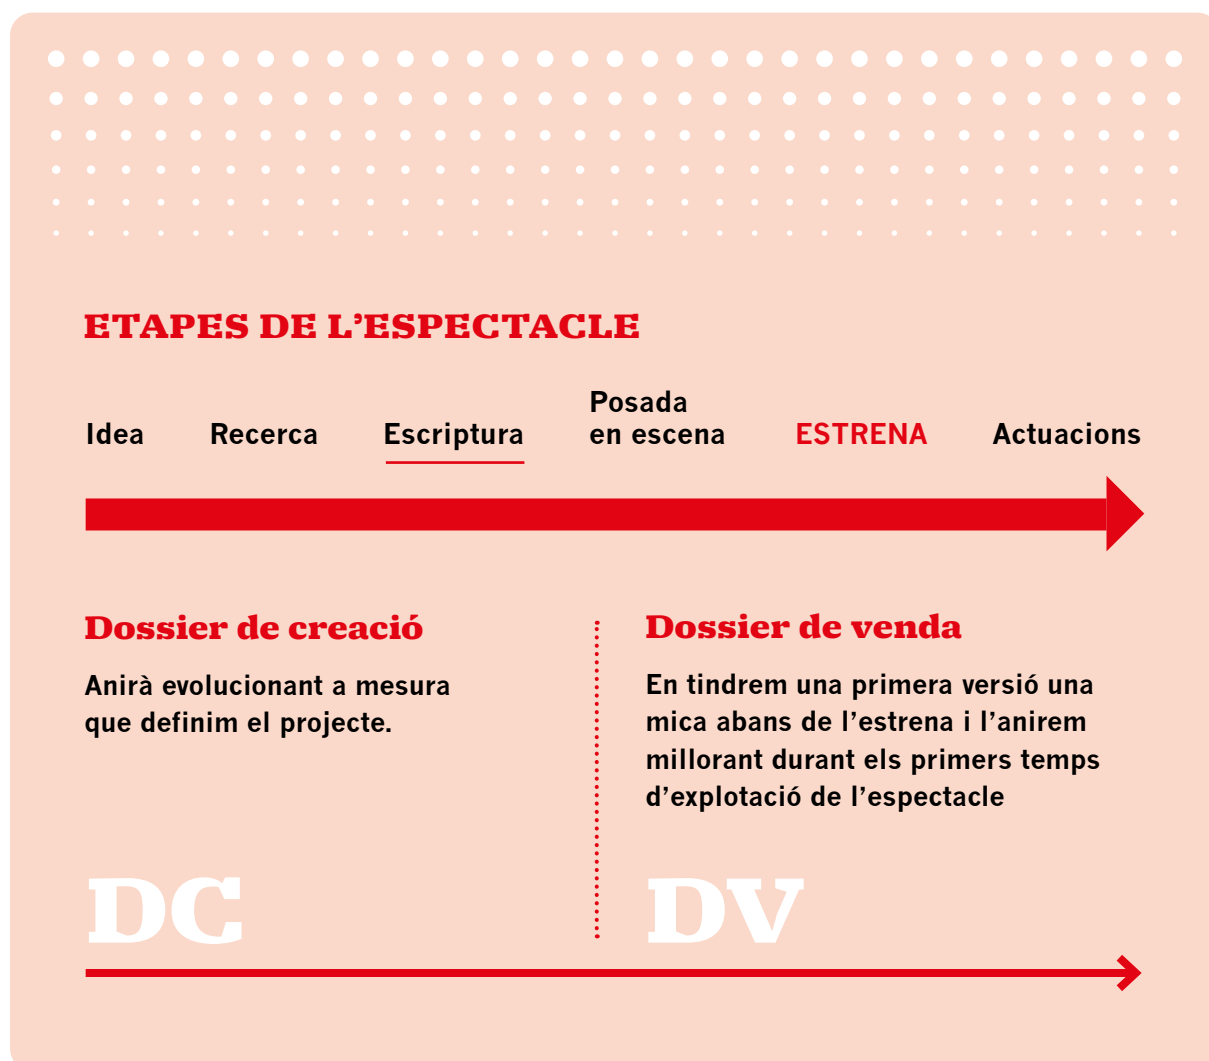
ETAPES DE L’ESPECTACLE

Idea

Recerca

Escriptura

Posada en escena

ESTRENA

Actuacions

Dossier de creació

Anirà evolucionant a mesura que definim el projecte.

DC

Dossier de venda

En tindrem una primera versió una mica abans de l’estrena i l’anirem millorant durant els primers temps d’explotació de l’espectacle

DV